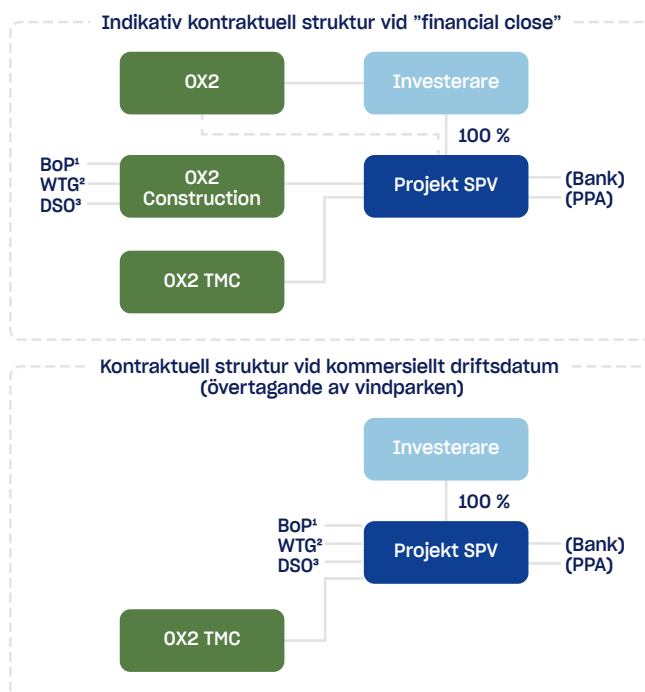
Indikativ kontraktuell struktur vid ”financial close”

OX2

Investerare

100 %

BoP¹
WTG²
DSO³

OX2 Construction

Projekt SPV

(Bank)
(PPA)

OX2 TMC

Kontraktuell struktur vid kommersiellt driftsdatum (övertagande av vindparken)

Investerare

100 %

BoP¹
WTG²
DSO³

Projekt SPV

(Bank)
(PPA)

OX2 TMC